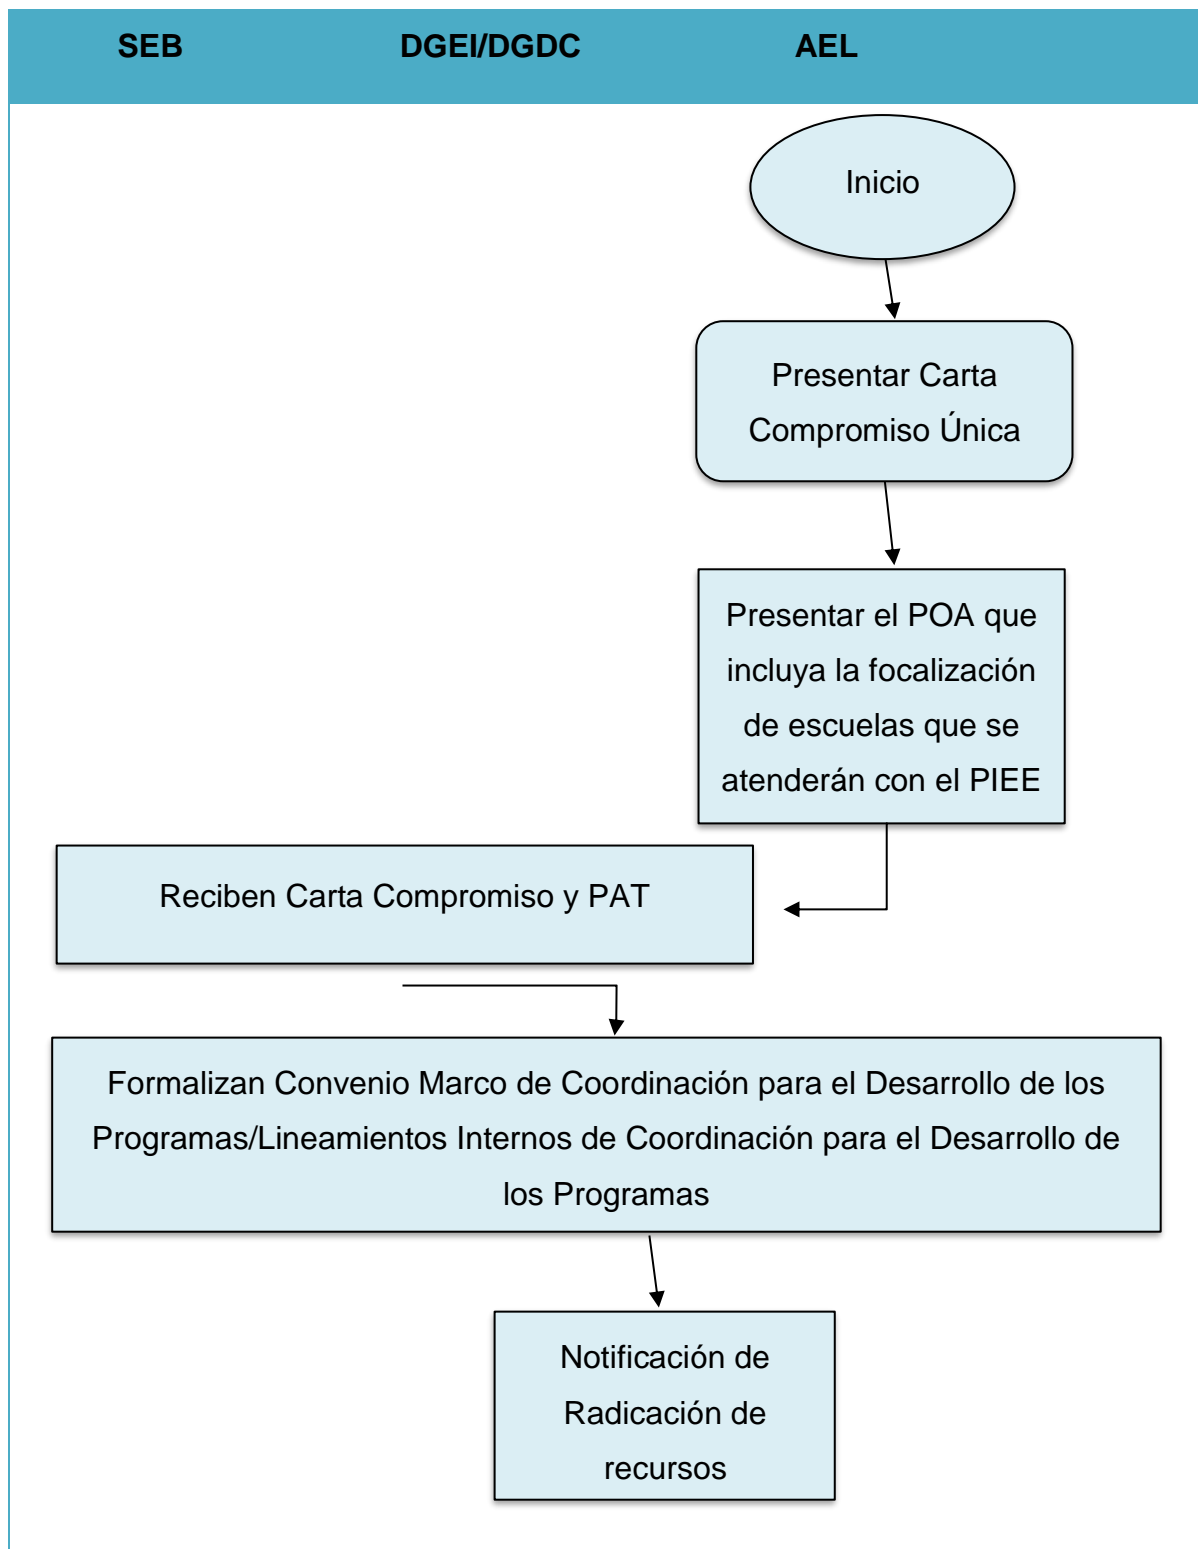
SEB DGEI/DGDC AEL

Inicio

Presentar Carta Compromiso Única

Presentar el POA que incluya la focalización de escuelas que se atenderán con el PIEE

Reciben Carta Compromiso y PAT

Formalizan Convenio Marco de Coordinación para el Desarrollo de los Programas/Lineamientos Internos de Coordinación para el Desarrollo de los Programas

Notificación de Radicación de recursos